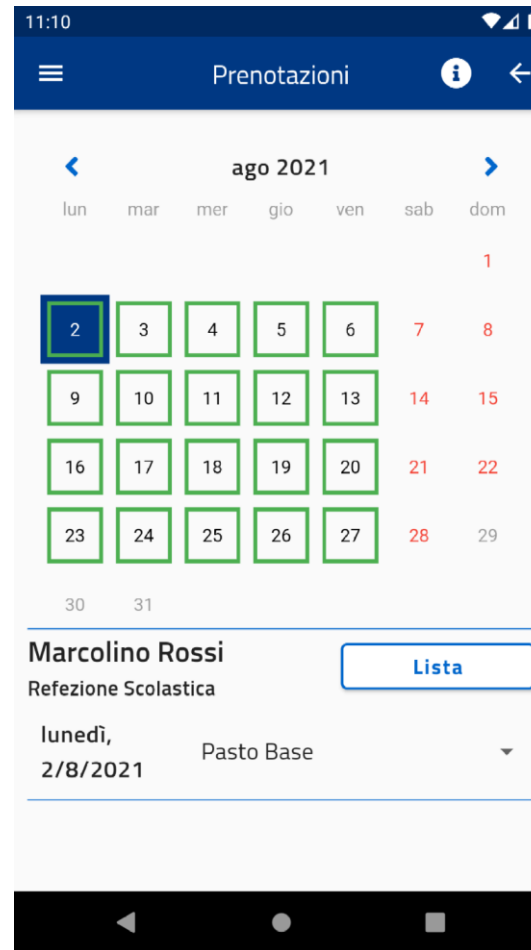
11:10

Prenotazioni

ago 2021

| lun | mar | mer | gio | ven | sab | dom |
|---|---|---|---|---|---|---|
| | | | | | | 1 |
| 2 | 3 | 4 | 5 | 6 | 7 | 8 |
| 9 | 10 | 11 | 12 | 13 | 14 | 15 |
| 16 | 17 | 18 | 19 | 20 | 21 | 22 |
| 23 | 24 | 25 | 26 | 27 | 28 | 29 |
| 30 | 31 | | | | | |

Marcolino Rossi
Refezione Scolastica

Lista

lunedì, 2/8/2021

Pasto Base